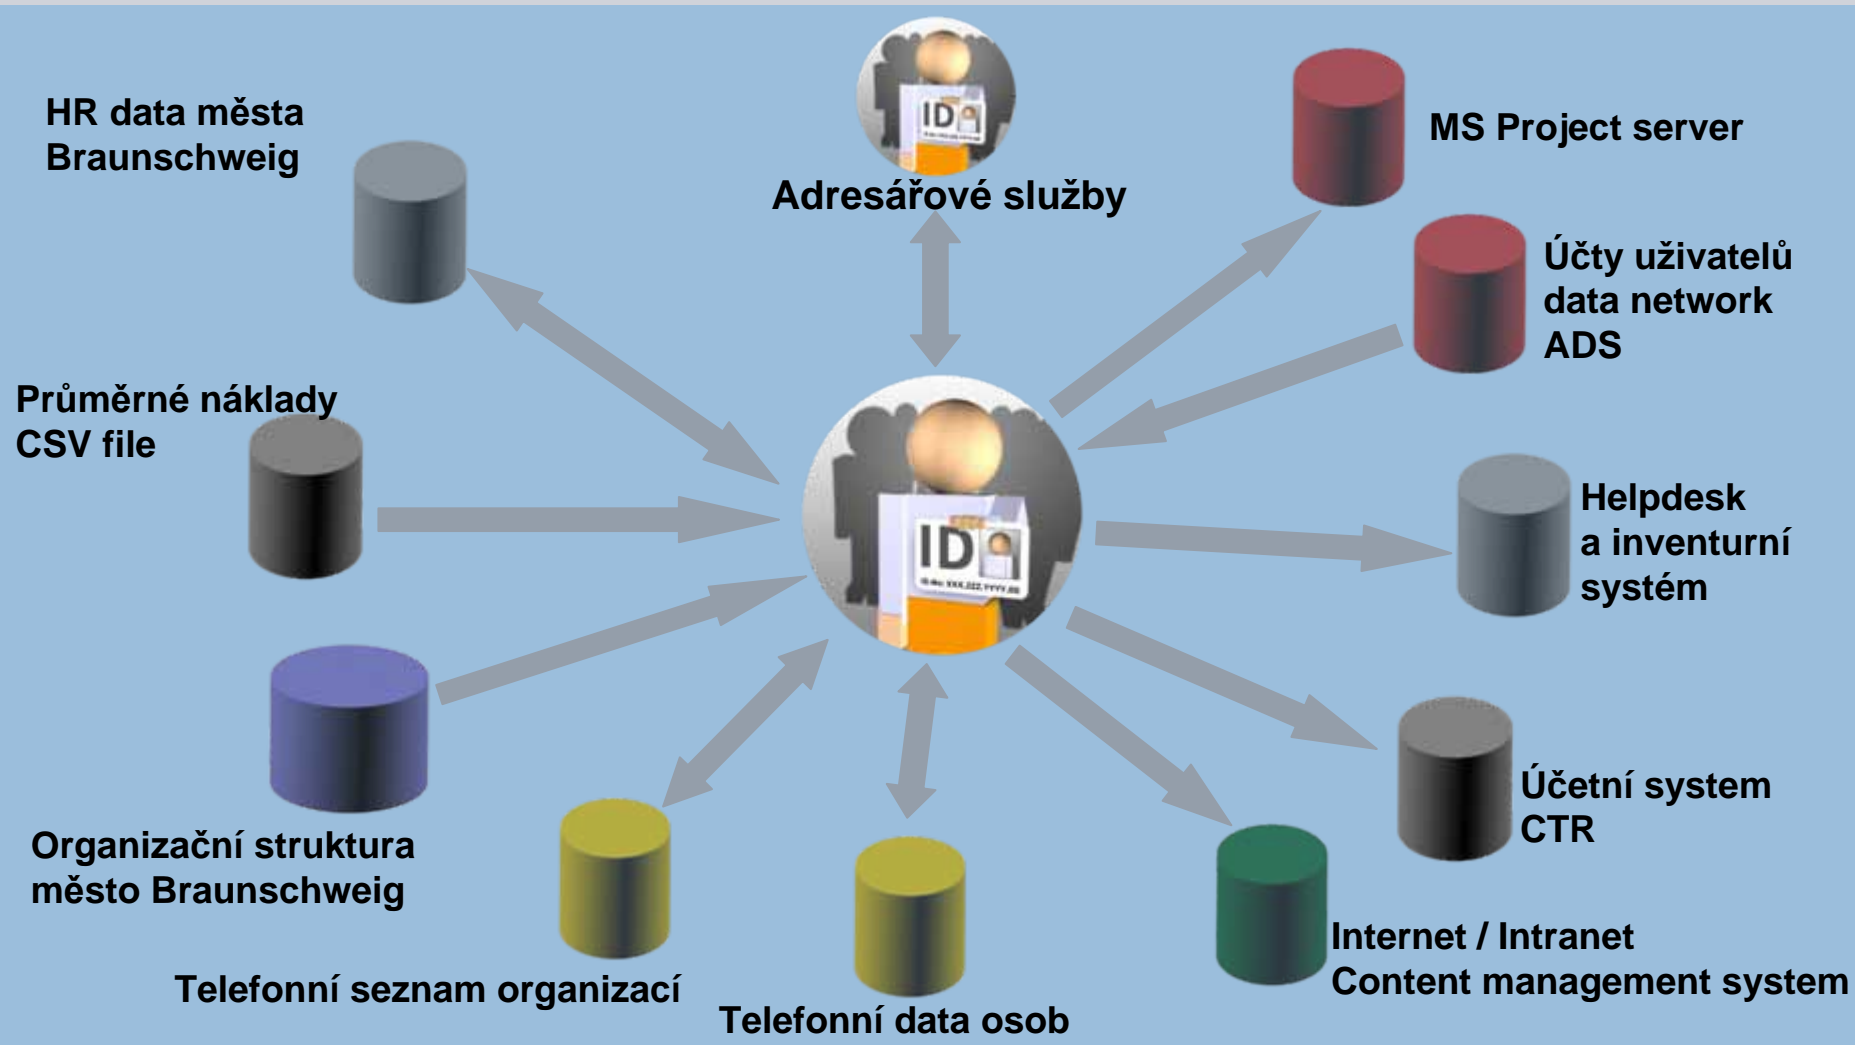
HR data města Braunschweig

ID

Adresářové služby

MS Project server

Účty uživatelů data network ADS

Průměrné náklady CSV file

ID

Helpdesk a inventurní systém

Účetní system CTR

Organizační struktura město Braunschweig

Telefonní seznam organizací

Telefonní data osob

Internet / Intranet Content management system